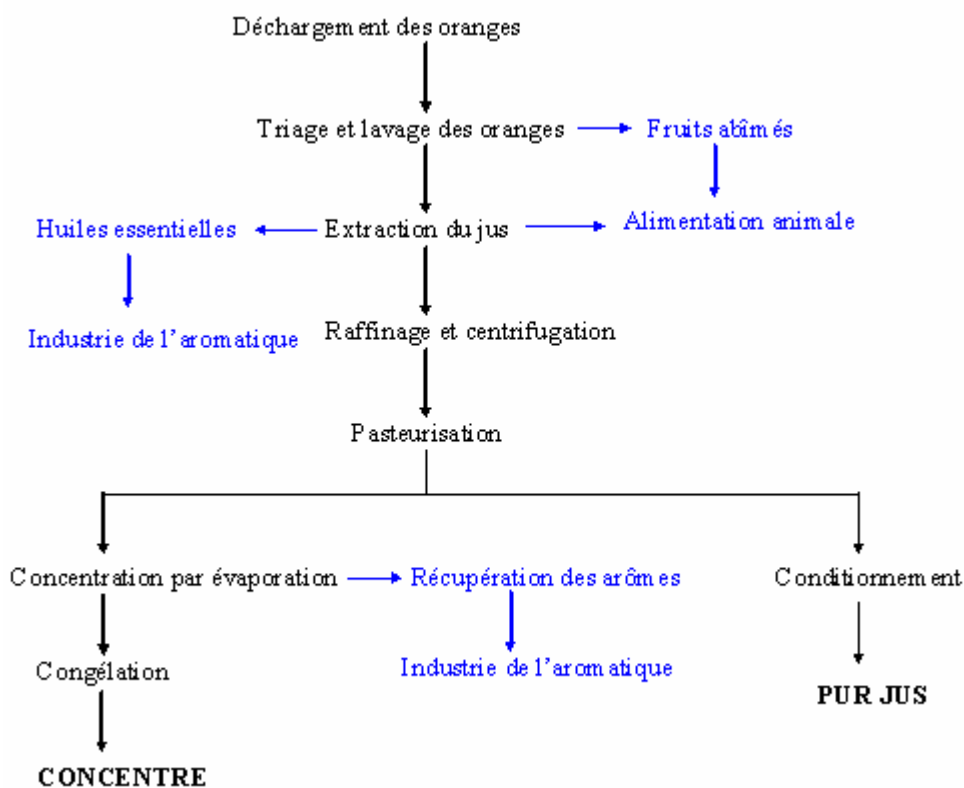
Déchargement des oranges

Triage et lavage des oranges

Fruits abîmés

Huiles essentielles

Extraction du jus

Alimentation animale

Industrie de l'aromatique

Raffinage et centrifugation

Pasteurisation

Concentration par évaporation

Récupération des arômes

Conditionnement

Congélation

Industrie de l'aromatique

PUR JUS

CONCENTRE